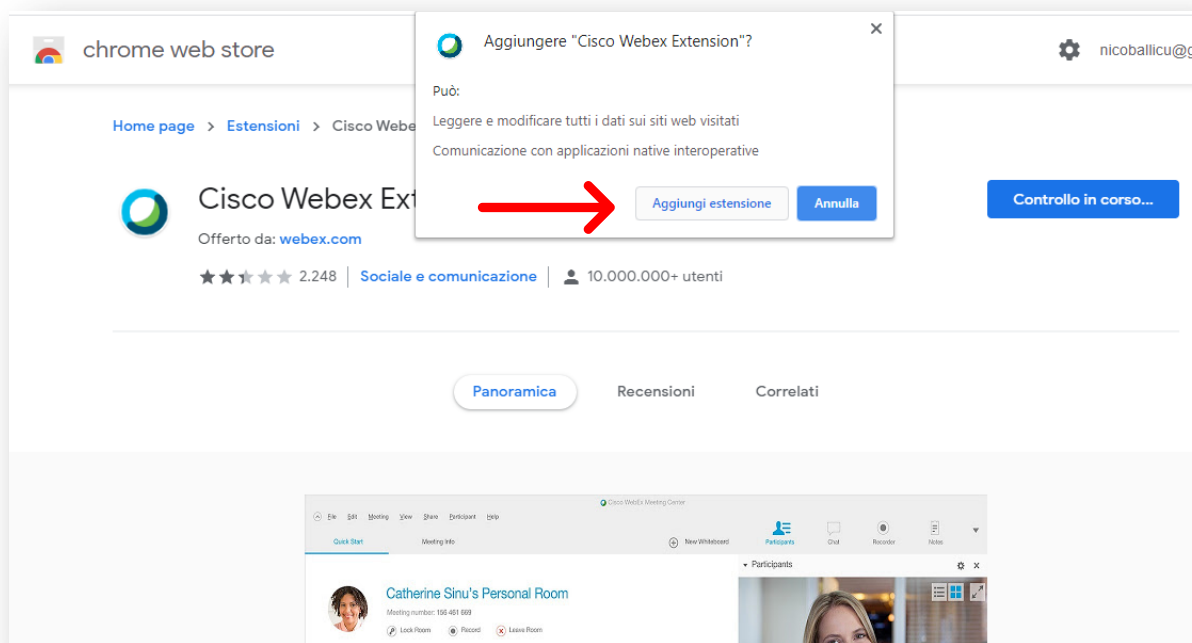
chrome web store

nicoballicu@g

Home page > Estensioni > Cisco Webe

Cisco Webex Ext

Offerto da: webex.com

2.248 | Sociale e comunicazione | 10.000.000+ utenti

Controllo in corso...

Aggiungere "Cisco Webex Extension"?

Può:

Leggere e modificare tutti i dati sui siti web visitati

Comunicazione con applicazioni native interoperative

Aggiungi estensione

Annulla

Panoramica

Recensioni

Correlati

Cisco WebEx Meeting Center

File Edit Meeting View Share Participant Help

Quick Start

Meeting Info

New Whiteboard

Participants

Chat

Recorder

Notes

Participants

Catherine Sinu's Personal Room

Meeting number: 156 461 669

Lock Room

Record

Leave Room